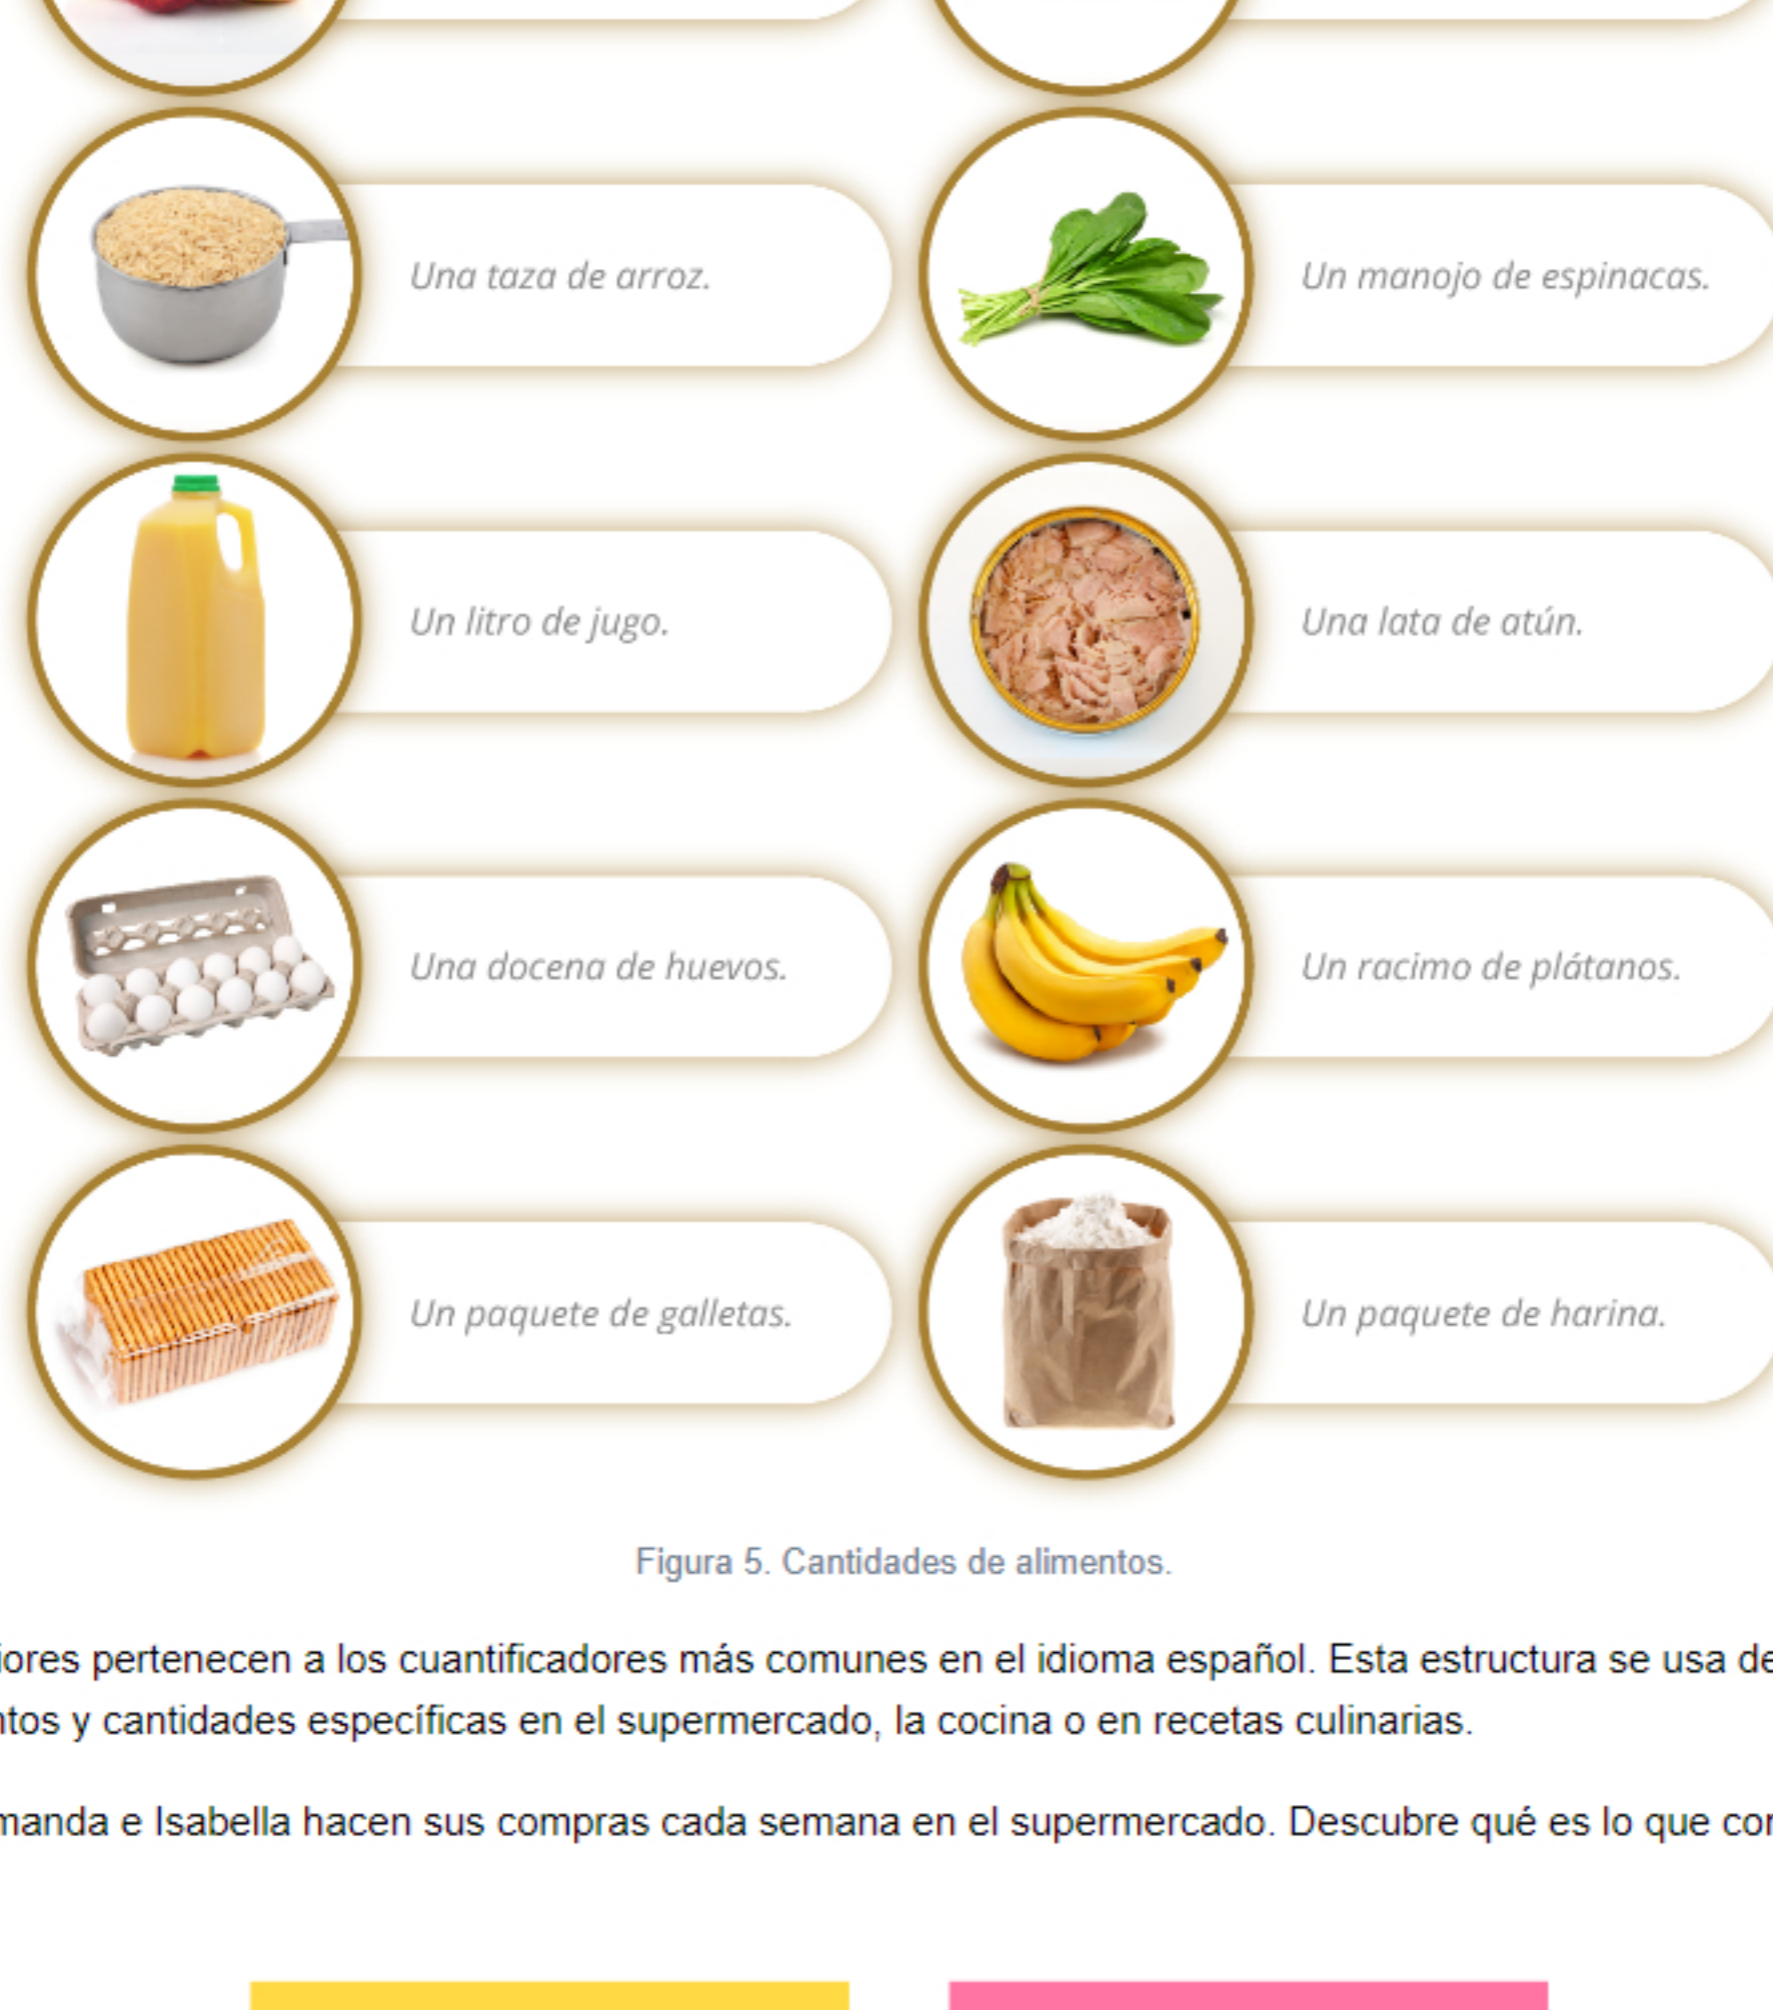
Una taza de arroz.

Un manojo de espinacas.

Un litro de jugo.

Una lata de atún.

Una docena de huevos.

Un racimo de plátanos.

Un paquete de galletas.

Un paquete de harina.

Figura 5. Cantidades de alimentos.

iores pertenecen a los cuantificadores más comunes en el idioma español. Esta estructura se usa de ntos y cantidades específicas en el supermercado, la cocina o en recetas culinarias.

manda e Isabella hacen sus compras cada semana en el supermercado. Descubre qué es lo que cor